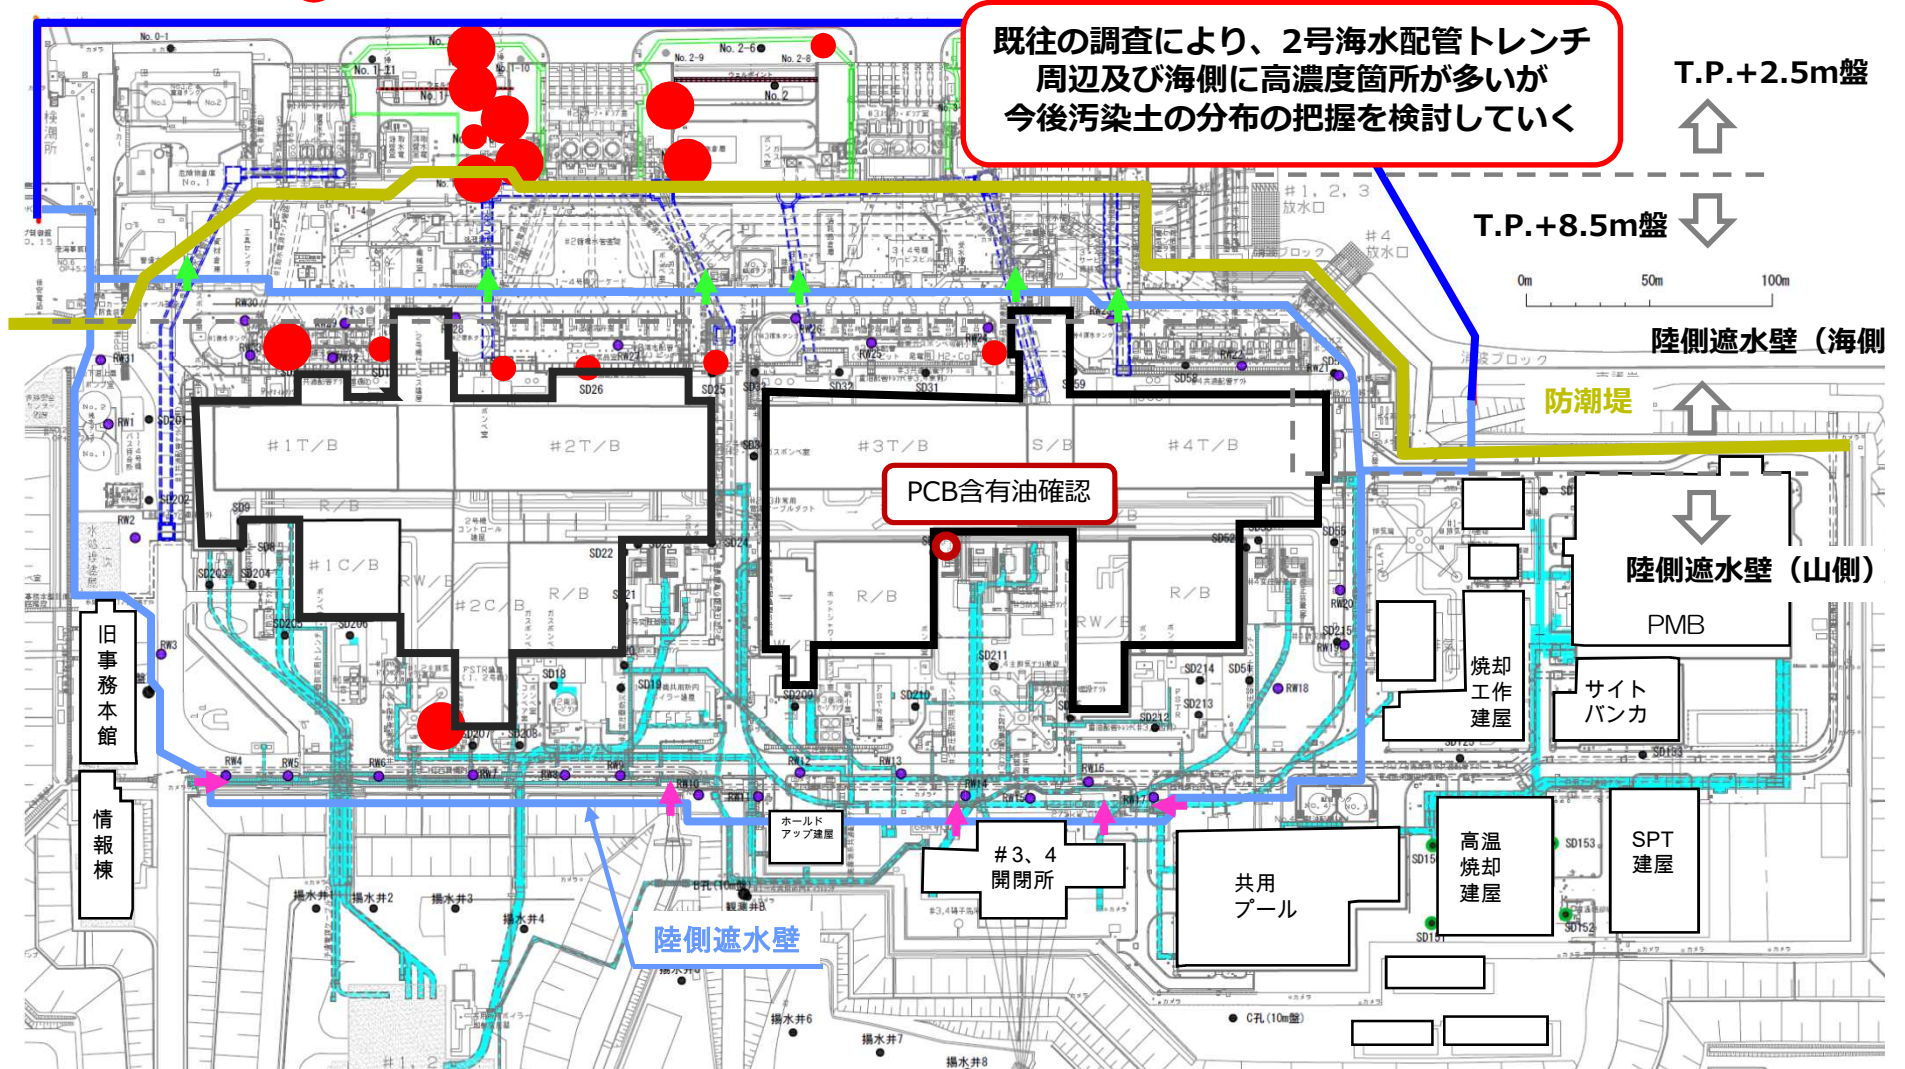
既往の調査により、2号海水配管トレンチ周辺及び海側に高濃度箇所が多いが今後汚染土の分布の把握を検討していく

T.P.+2.5m盤

T.P.+8.5m盤

0m 50m 100m

陸側遮水壁（海側

防潮堤

陸側遮水壁（山側）

PMB

PCB含有油確認

#1T/B

#2T/B

#3T/B

S/B

#4T/B

#1C/B

#2C/B

R/B

R/B

R/B

R/B

RW/B

RW/B

旧事務本館

情報棟

焼却工作建屋

サイトバンカ

高温焼却建屋

SPT建屋

共用プール

#3、4開閉所

ホールドアップ建屋

陸側遮水壁

No. 2-6

No. 2-9

No. 2-8

No. 1-11

No. 2

No. 1

#1, 2, 3 放水口

#4 放水口

SD26

SD25

SD22

SD21

SD18

SD19

SD9

SD8

SD203

SD204

SD205

SD206

SD207

SD208

SD209

SD210

SD211

SD212

SD213

SD214

SD24

SD31

SD32

SD59

SD58

SD56

SD52

SD215

SD153

SD152

SD151

SD15

SD202

SD201

SD17

RW1

RW2

RW3

RW4

RW5

RW6

RW7

RW8

RW9

RW10

RW11

RW12

RW13

RW14

RW15

RW16

RW17

RW18

RW19

RW20

RW21

RW22

RW25

RW26

RW28

RW30

RW31

RW32

揚水井1

揚水井2

揚水井3

揚水井4

揚水井6

揚水井7

揚水井8

観測井B

B孔(10m盤)

C孔(10m盤)